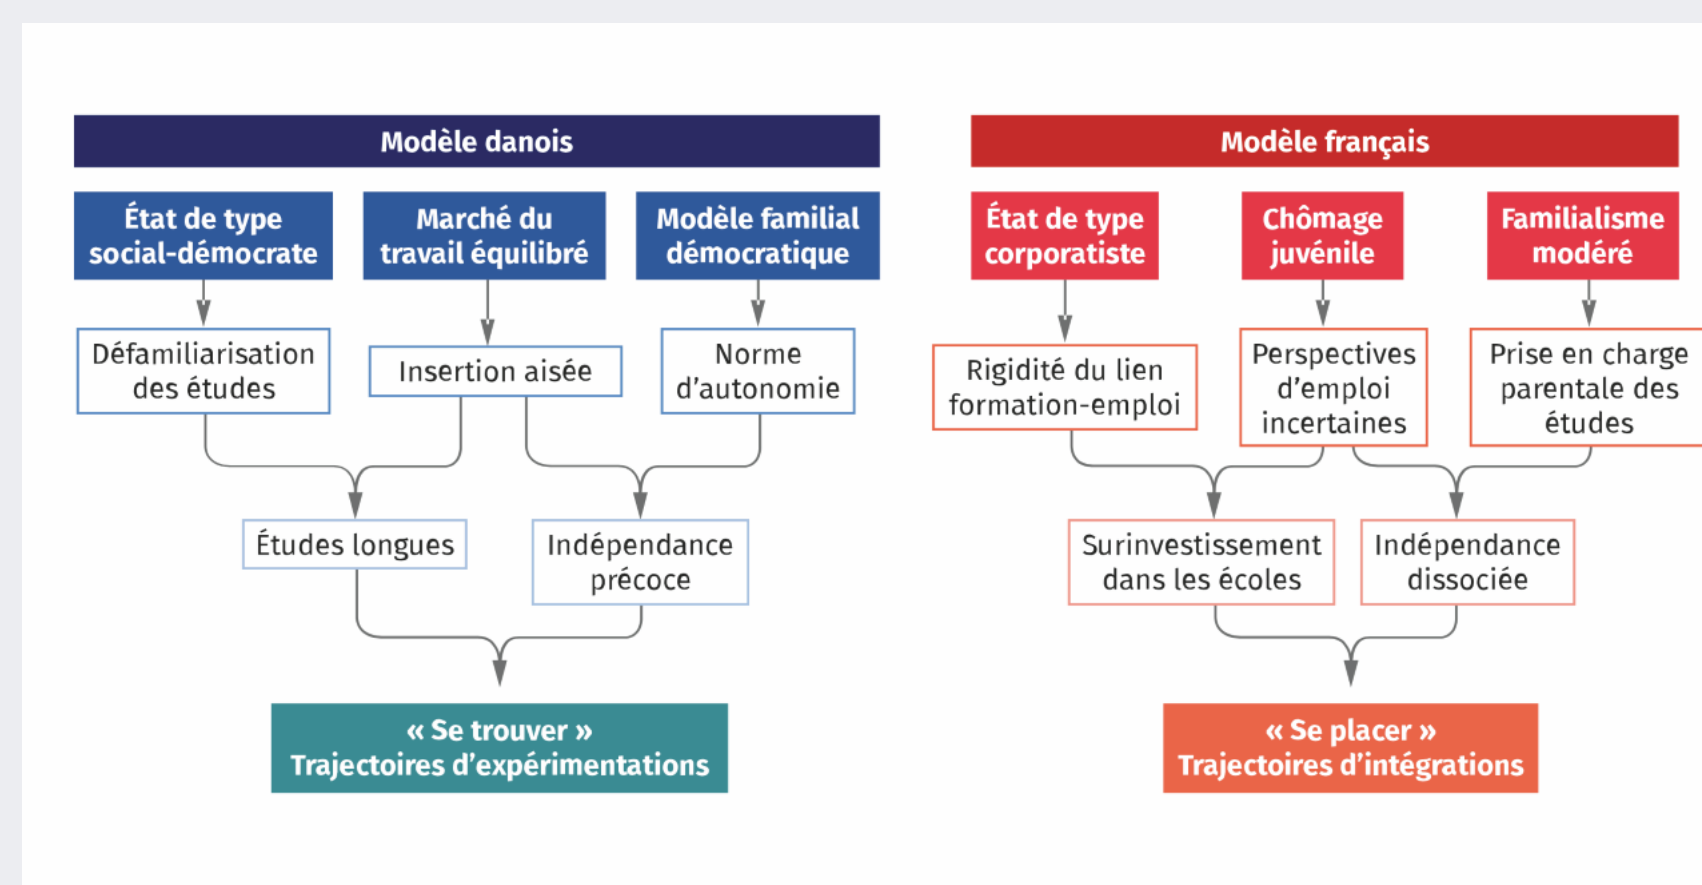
Modèle danois

État de type social-démocrate

Marché du travail équilibré

Modèle familial démocratique

Défamiliarisation des études

Insertion aisée

Norme d'autonomie

Études longues

Indépendance précoce

« Se trouver » Trajectoires d'expérimentations

Modèle français

État de type corporatiste

Chômage juvénile

Familialisme modéré

Rigidité du lien formation-emploi

Perspectives d'emploi incertaines

Prise en charge parentale des études

Surinvestissement dans les écoles

Indépendance dissociée

« Se placer » Trajectoires d'intégrations